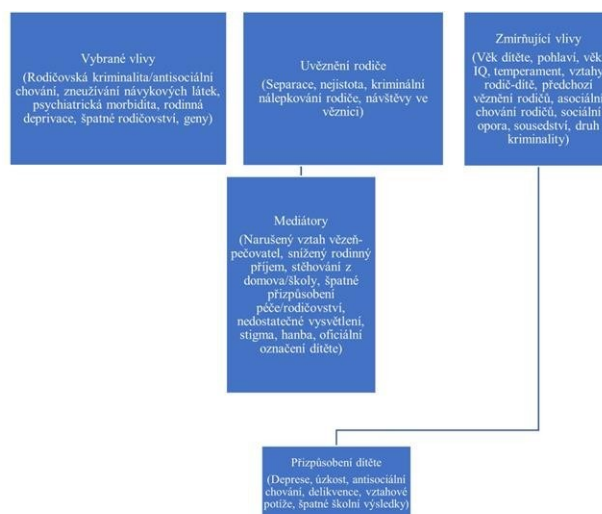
Vybrané vlivy

(Rodičovská kriminalita/antisociální chování, zneužívání návykových látek, psychiatrická morbidita, rodinná deprivace, špatné rodičovství, geny)

Uvěznění rodiče

(Separace, nejistota, kriminální nálepkování rodiče, návštěvy ve věznici)

Zmírňující vlivy

(Věk dítěte, pohlaví, věk, IQ, temperament, vztahy rodič-dítě, předchozí věznění rodičů, asociální chování rodičů, sociální opora, sousedství, druh kriminality)

Mediátory

(Narušený vztah vězeň-pečovatel, snížený rodinný příjem, stěhování z domova/školy, špatné přizpůsobení péče/rodičovství, nedostatečné vysvětlení, stigma, hanba, oficiální označení dítěte)

Přizpůsobení dítěte

(Deprese, úzkost, antisociální chování, delikvence, vztahové potíže, špatné školní výsledky)